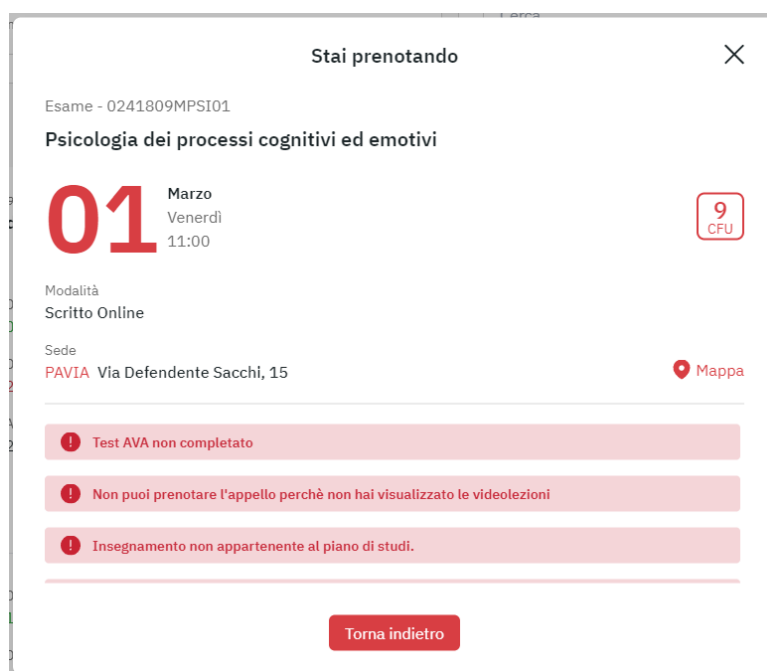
Cerca

Stai prenotando

Esame - 0241809MPSI01

Psicologia dei processi cognitivi ed emotivi

01 Marzo
Venerdì
11:00

9
CFU

Modalità
Scritto Online

Sede
PAVIA Via Defendente Sacchi, 15

Mappa

Test AVA non completato

Non puoi prenotare l'appello perchè non hai visualizzato le videolezioni

Insegnamento non appartenente al piano di studi.

Torna indietro